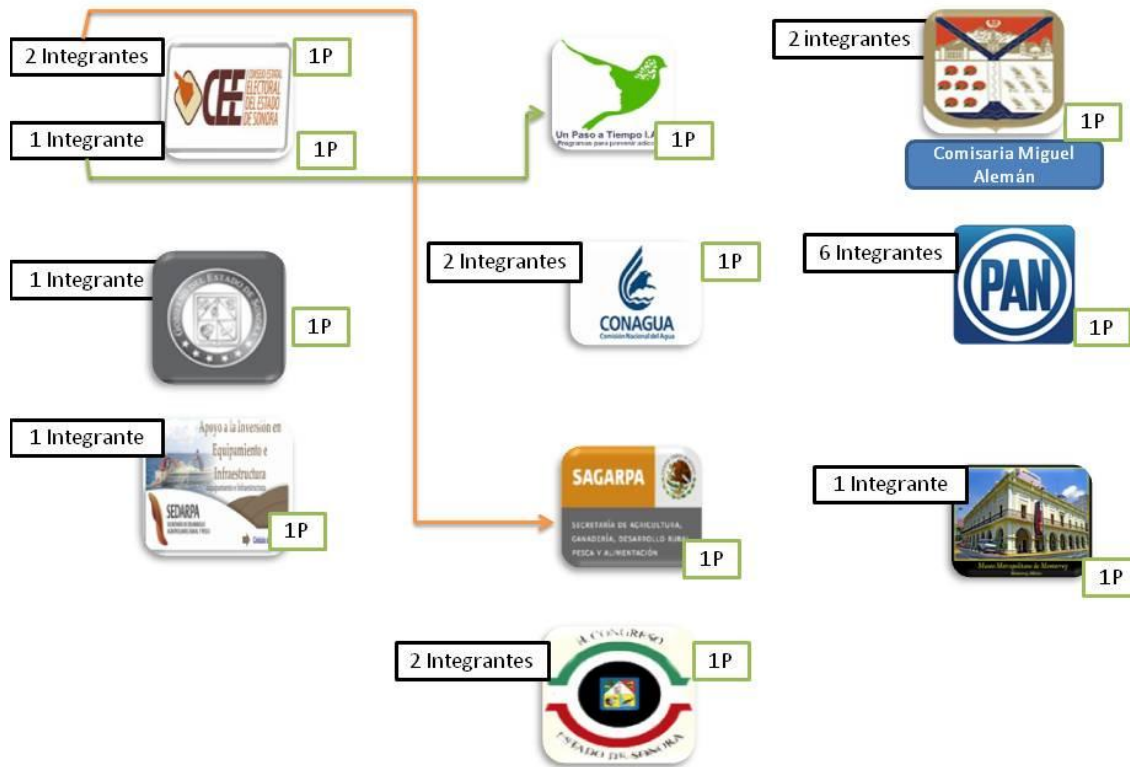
2 Integrantes

CEE CONSEJO ESTATAL ELECTORAL DEL ESTADO DE SONORA

1P

1 Integrante

1P

Un Paso a Tiempo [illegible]
Programas para prevenir adic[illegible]

1P

2 integrantes

1P

Comisaria Miguel Alemán

1 Integrante

1P

2 Integrantes

CONAGUA
Comisión Nacional del Agua

1P

6 Integrantes

PAN

1P

1 Integrante

Apoyo a la Inversion en Equipamiento e Infraestructura

SEDARPA

1P

SAGARPA
SECRETARÍA DE AGRICULTURA, GANADERÍA, DESARROLLO RURAL, PESCA Y ALIMENTACIÓN

1P

1 Integrante

Museo Metropolitano de Monterrey

1P

2 Integrantes

H. CONGRESO ESTADO DE SONORA

1P